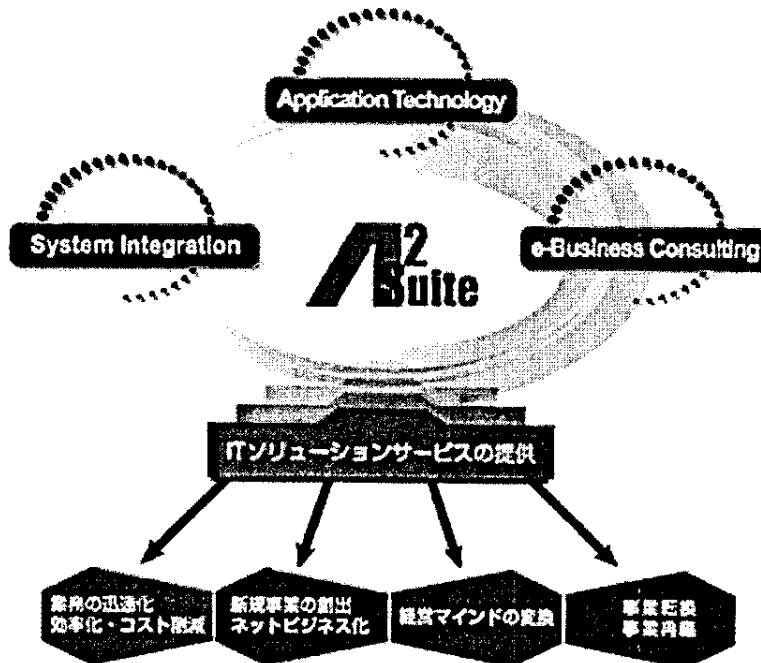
Application Technology

System Integration

e-Business Consulting

A2 Suite

ITソリューションサービスの提供

業務の迅速化
効率化・コスト削減

新規事業の創出
ネットビジネス化

経営マインドの変換

事業転換
事業再編